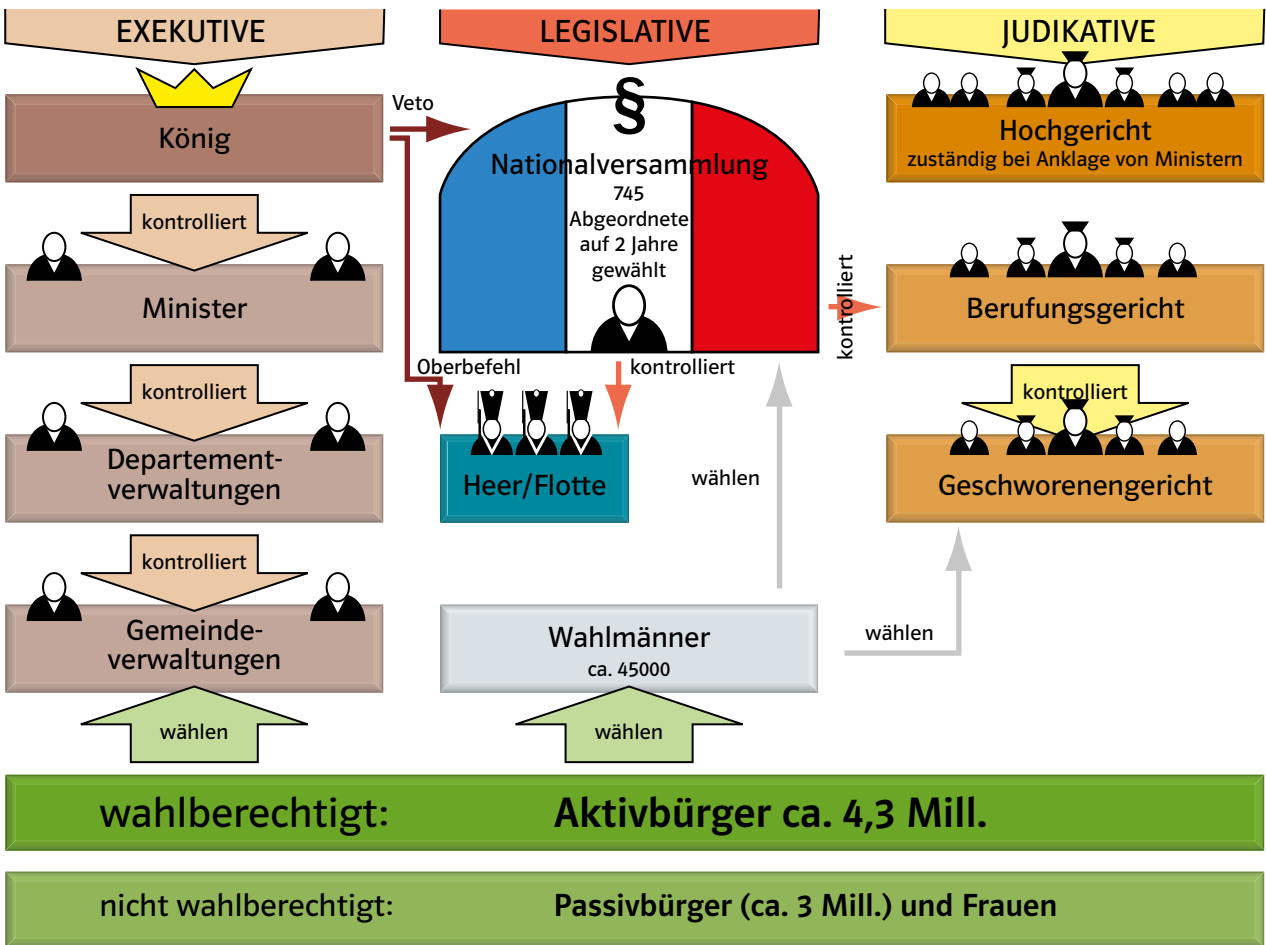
EXEKUTIVE

LEGISLATIVE

JUDIKATIVE

König

Veto

§

Nationalversammlung
745
Abgeordnete
auf 2 Jahre
gewählt

Hochgericht
zuständig bei Anklage von Ministern

kontrolliert

Minister

kontrolliert

Berufungsgericht

Oberbefehl

kontrolliert

kontrolliert

kontrolliert

Departementverwaltungen

Heer/Flotte

wählen

Geschworenengericht

kontrolliert

Gemeindeverwaltungen

Wahlmänner
ca. 45000

wählen

wählen

wählen

wahlberechtigt: Aktivbürger ca. 4,3 Mill.

nicht wahlberechtigt: Passivbürger (ca. 3 Mill.) und Frauen